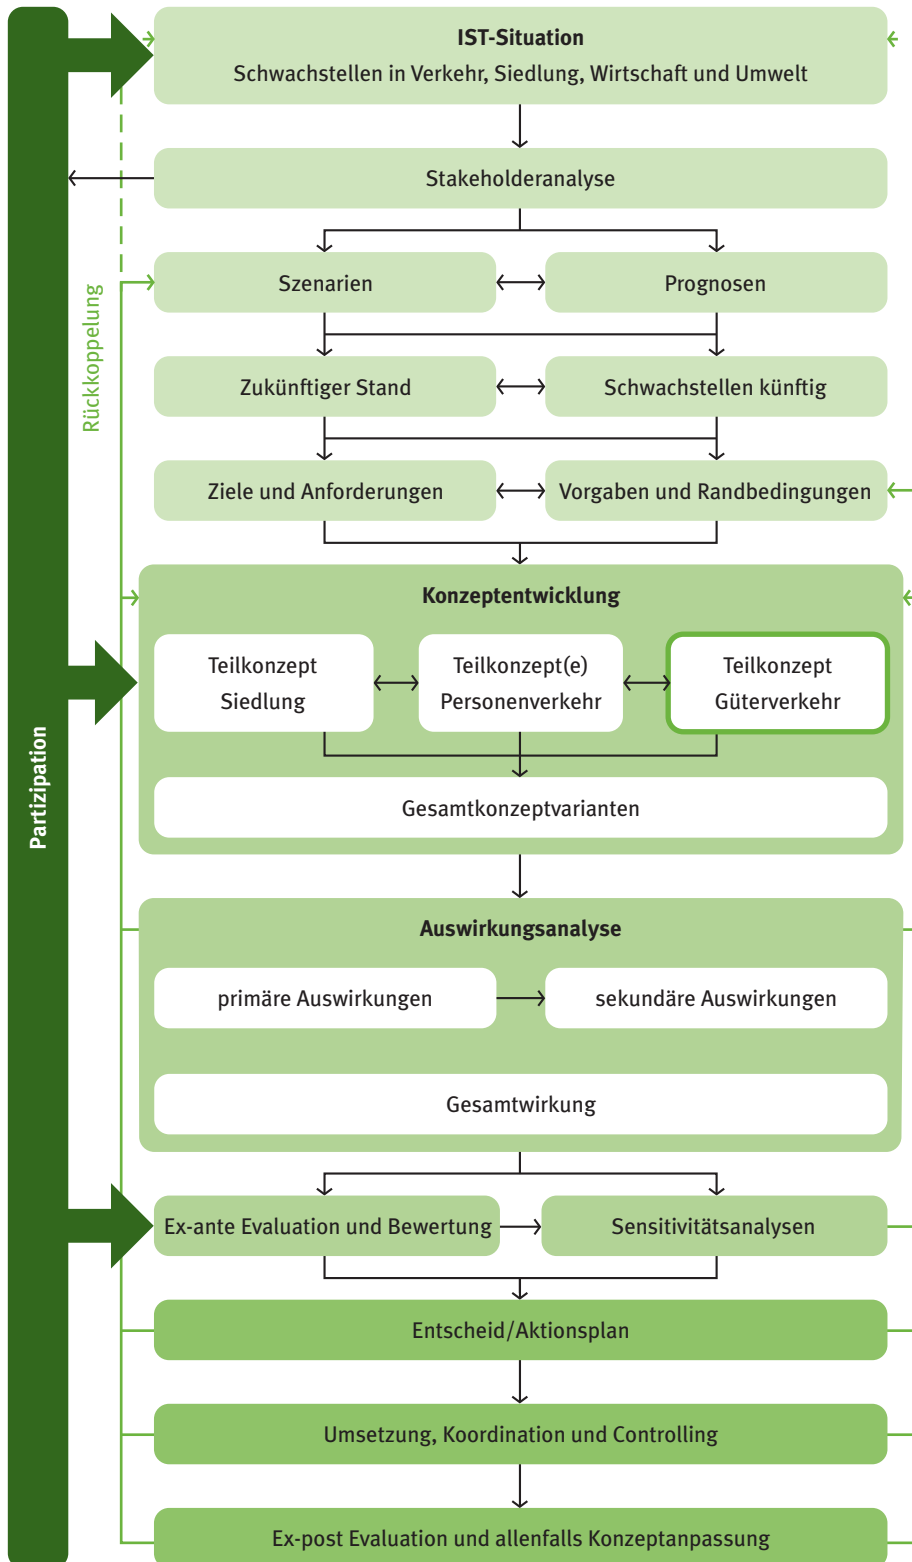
Partizipation

Rückkoppelung

**IST-Situation**
Schwachstellen in Verkehr, Siedlung, Wirtschaft und Umwelt

Stakeholderanalyse

Szenarien

Prognosen

Zukünftiger Stand

Schwachstellen künftig

Ziele und Anforderungen

Vorgaben und Randbedingungen

**Konzeptentwicklung**

Teilkonzept Siedlung

Teilkonzept(e) Personenverkehr

Teilkonzept Güterverkehr

Gesamtkonzeptvarianten

**Auswirkungsanalyse**

primäre Auswirkungen

sekundäre Auswirkungen

Gesamtwirkung

Ex-ante Evaluation und Bewertung

Sensitivitätsanalysen

Entscheid/Aktionsplan

Umsetzung, Koordination und Controlling

Ex-post Evaluation und allenfalls Konzeptanpassung